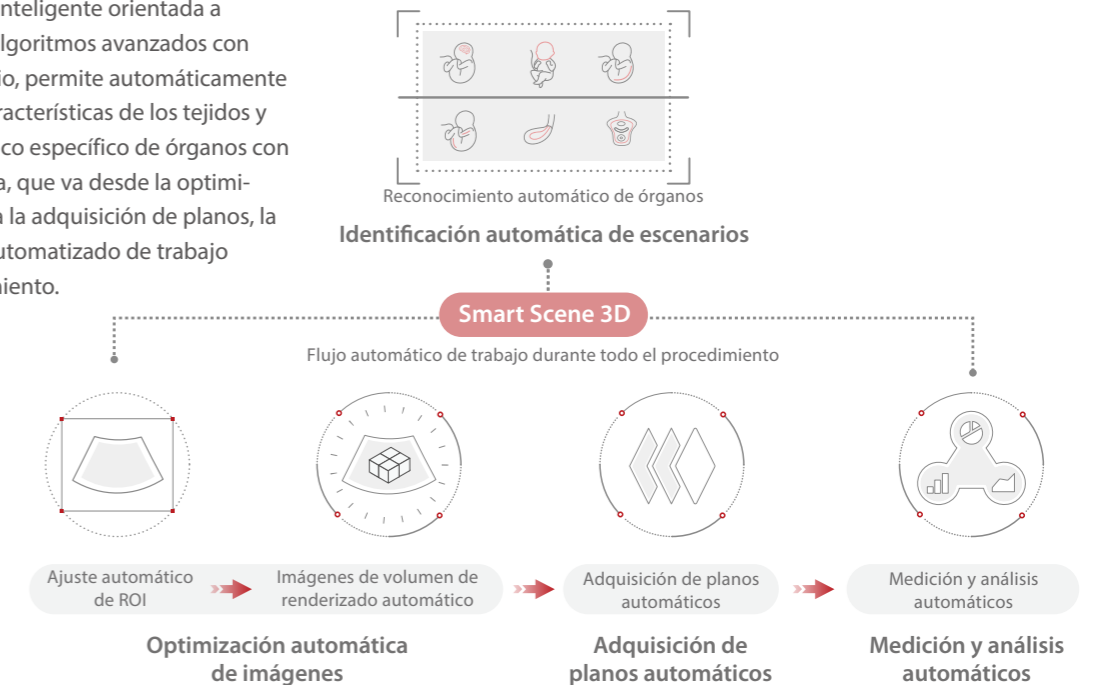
inteligente orientada a lgoritmos avanzados con io, permite automáticamente racterísticas de los tejidos y co específico de órganos con a, que va desde la optimi- la adquisición de planos, la utomatizado de trabajo miento.

Reconocimiento automático de órganos

Identificación automática de escenarios

Smart Scene 3D

Flujo automático de trabajo durante todo el procedimiento

Ajuste automático de ROI

Imágenes de volumen de renderizado automático

Adquisición de planos automáticos

Medición y análisis automáticos

Optimización automática de imágenes

Adquisición de planos automáticos

Medición y análisis automáticos